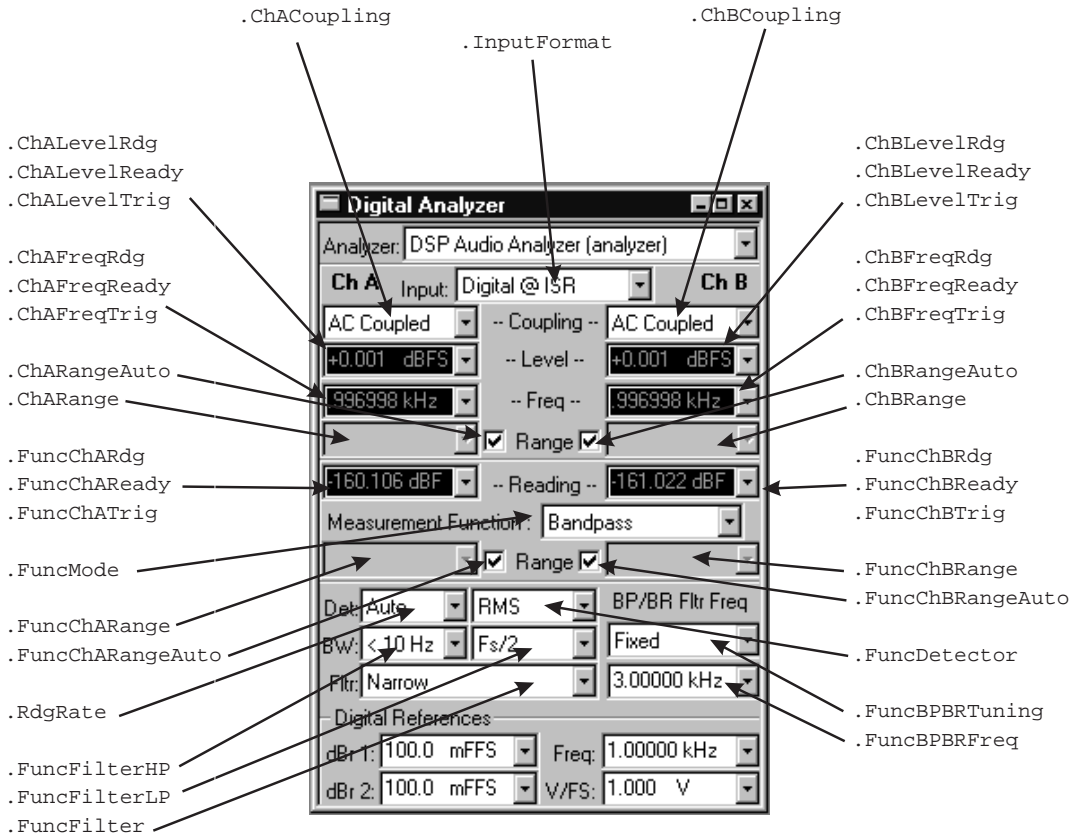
.ChACoupling
.InputFormat
.ChBCoupling

.ChALevelRdg
.ChALevelReady
.ChALevelTrig

.ChBLevelRdg
.ChBLevelReady
.ChBLevelTrig

Digital Analyzer

Analyzer: DSP Audio Analyzer (analyzer)

Ch A Input: Digital @ ISR Ch B

.ChAFreqRdg
.ChAFreqReady
.ChAFreqTrig

.ChBFreqRdg
.ChBFreqReady
.ChBFreqTrig

AC Coupled -- Coupling -- AC Coupled

+0.001 dBFS -- Level -- +0.001 dBFS

.ChARangeAuto
.ChARange

.996998 kHz -- Freq -- 996998 kHz

.ChBRangeAuto
.ChBRange

Range

.FuncChARdg
.FuncChAReady
.FuncChATrig

-160.106 dBF -- Reading -- -161.022 dBF

.FuncChBRdg
.FuncChBReady
.FuncChBTrig

Measurement Function: Bandpass

.FuncMode

Range

.FuncChBRange
.FuncChBRangeAuto

.FuncChARange
.FuncChARangeAuto

Det: Auto RMS BP/BR Fltr Freq

BW: < 10 Hz Fs/2 Fixed

.FuncDetector

.RdgRate

Fltr: Narrow 3.00000 kHz

.FuncBPBRTuning
.FuncBPBRFreq

Digital References

dBr 1: 100.0 mFFS Freq: 1.00000 kHz

.FuncFilterHP
.FuncFilterLP

dBr 2: 100.0 mFFS V/FS: 1.000 V

.FuncFilter